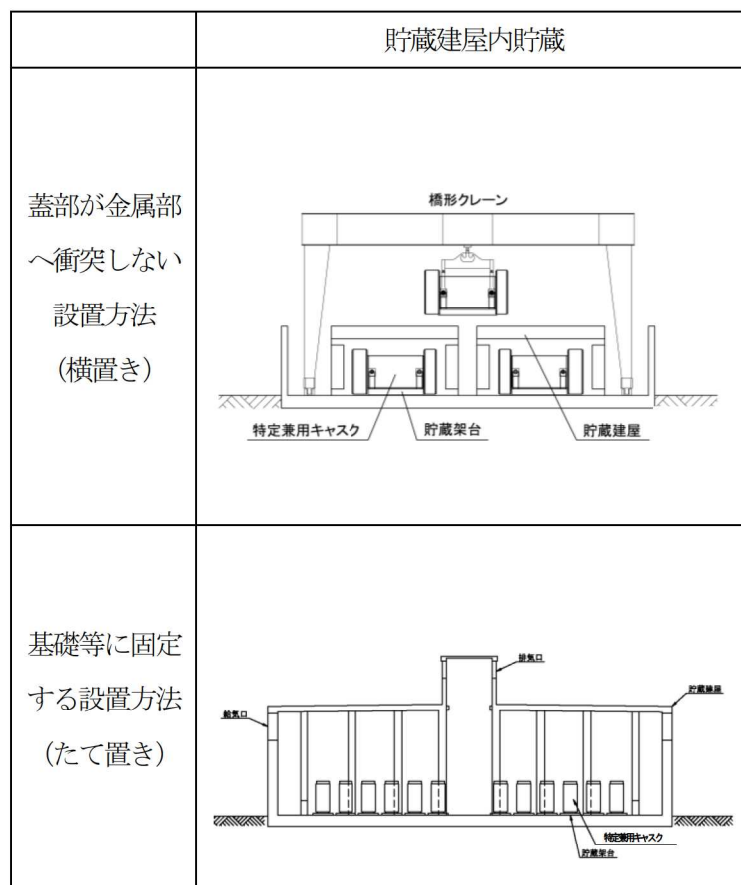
|  | 貯蔵建屋内貯蔵 |
|---|---|
| 蓋部が金属部へ衝突しない設置方法（横置き） | 橋形クレーン<br>特定兼用キャスク 貯蔵架台 貯蔵建屋 |
| 基礎等に固定する設置方法（たて置き） | 排気口<br>給気口<br>貯蔵建屋<br>特定兼用キャスク<br>貯蔵架台 |